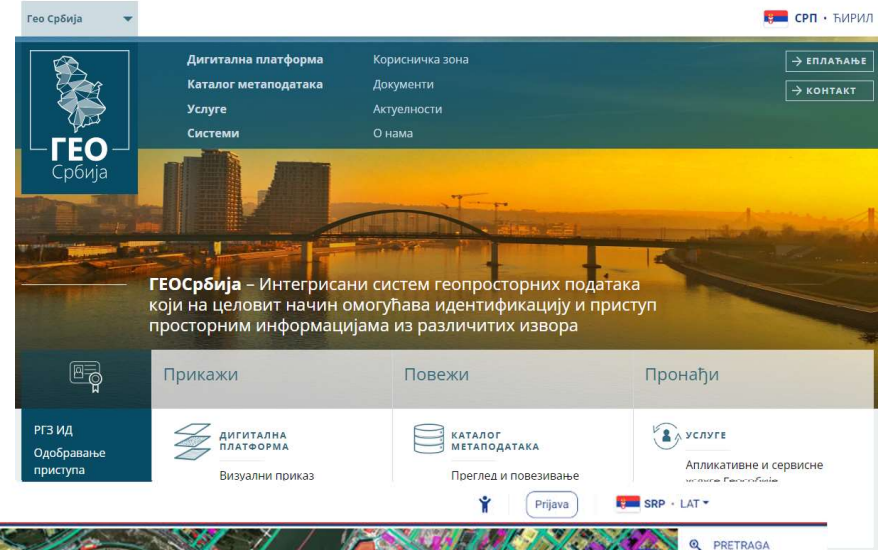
Гео Србија

СРП • ЋИРИЛ

ГЕО
Србија

Дигитална платформа
Каталог метаподатака
Услуге
Системи

Корисничка зона
Документи
Актуелности
О нама

→ ЕПЛАЋАЊЕ
→ КОНТАКТ

ГЕОСрбија – Интегрисани систем геопросторних података који на целовит начин омогућава идентификацију и приступ просторним информацијама из различитих извора

РГЗ ИД
Одобравање приступа

Прикажи
ДИГИТАЛНА ПЛАТФОРМА
Визуални приказ

Повежи
КАТАЛОГ МЕТАПОДАТАКА
Преглед и повезивање

Пронађи
УСЛУГЕ
Апликативне и сервисне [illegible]

Prijava
SRP • LAT
PRETRAGA